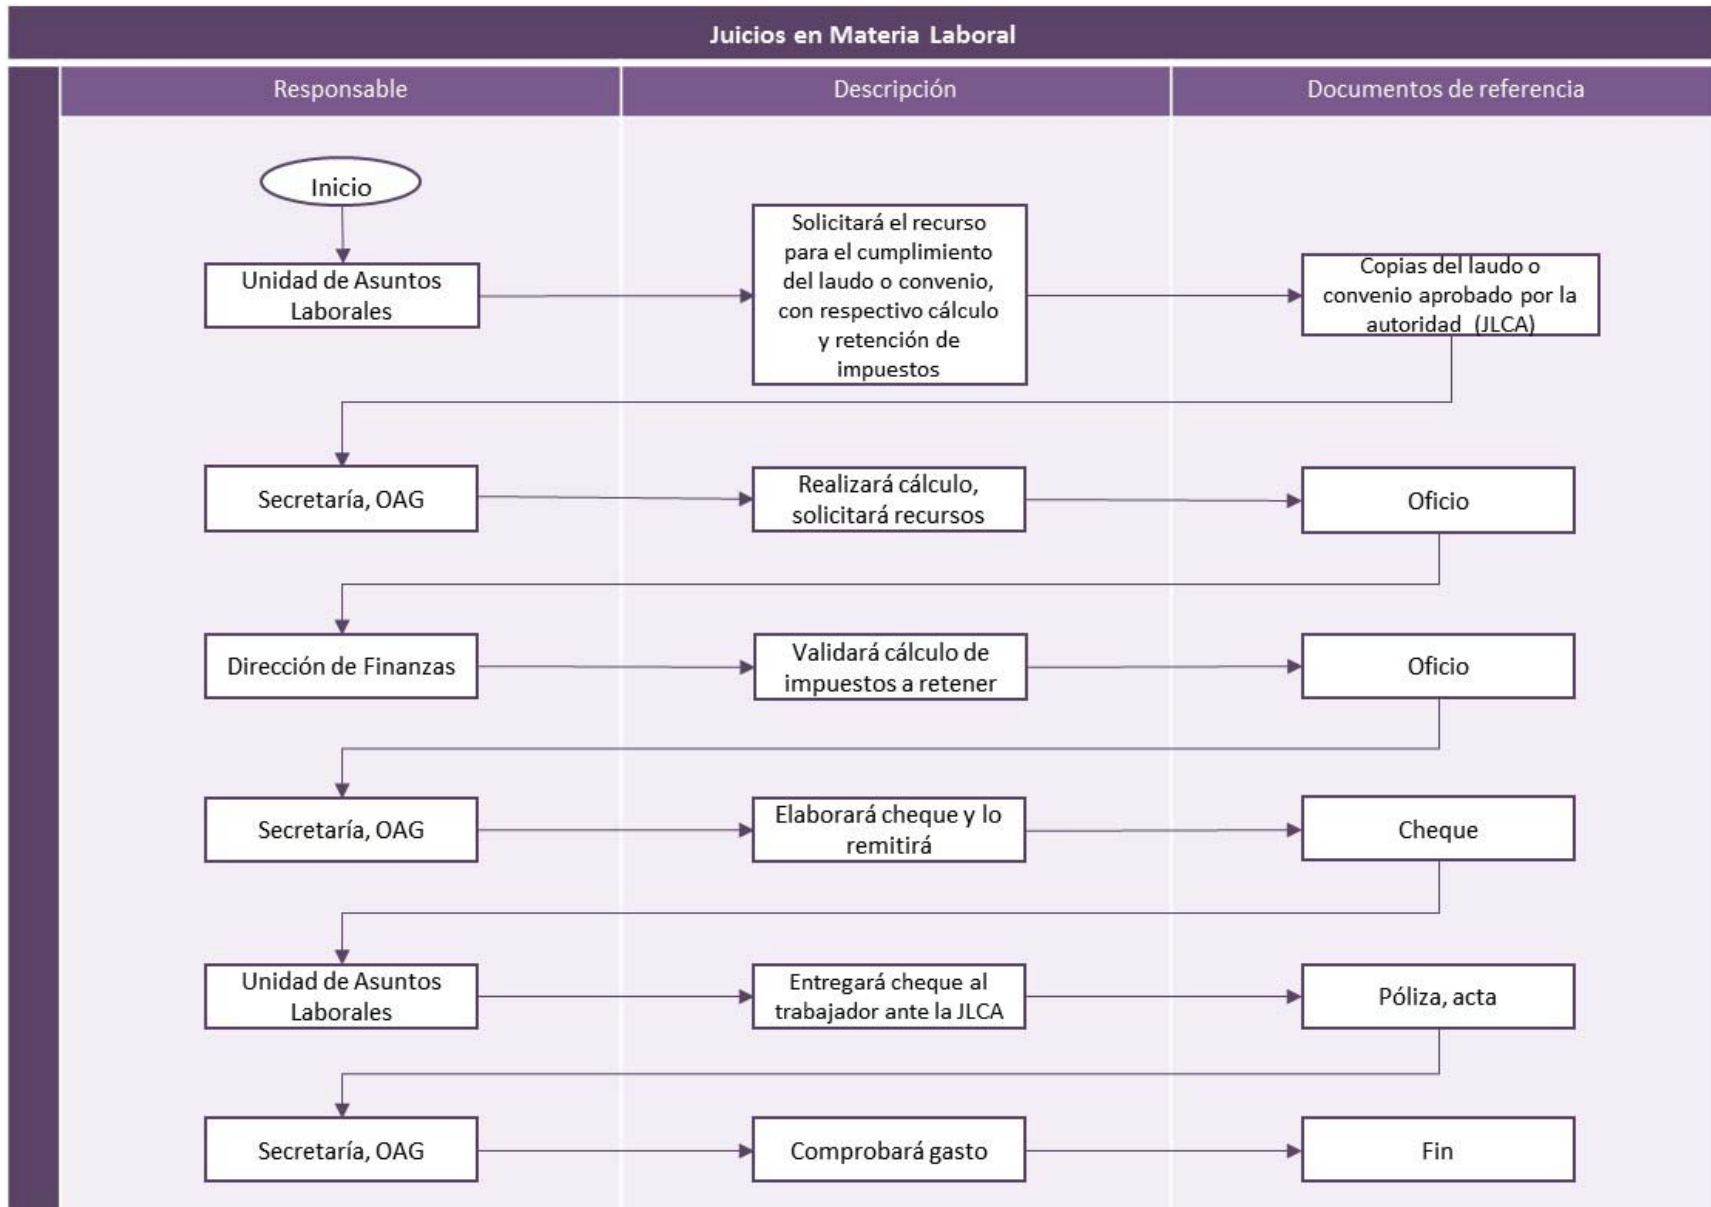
Juicios en Materia Laboral

Responsable

Descripción

Documentos de referencia

Inicio

Unidad de Asuntos Laborales

Solicitará el recurso para el cumplimiento del laudo o convenio, con respectivo cálculo y retención de impuestos

Copias del laudo o convenio aprobado por la autoridad (JLCA)

Secretaría, OAG

Realizará cálculo, solicitará recursos

Oficio

Dirección de Finanzas

Validará cálculo de impuestos a retener

Oficio

Secretaría, OAG

Elaborará cheque y lo remitirá

Cheque

Unidad de Asuntos Laborales

Entregará cheque al trabajador ante la JLCA

Póliza, acta

Secretaría, OAG

Comprobará gasto

Fin